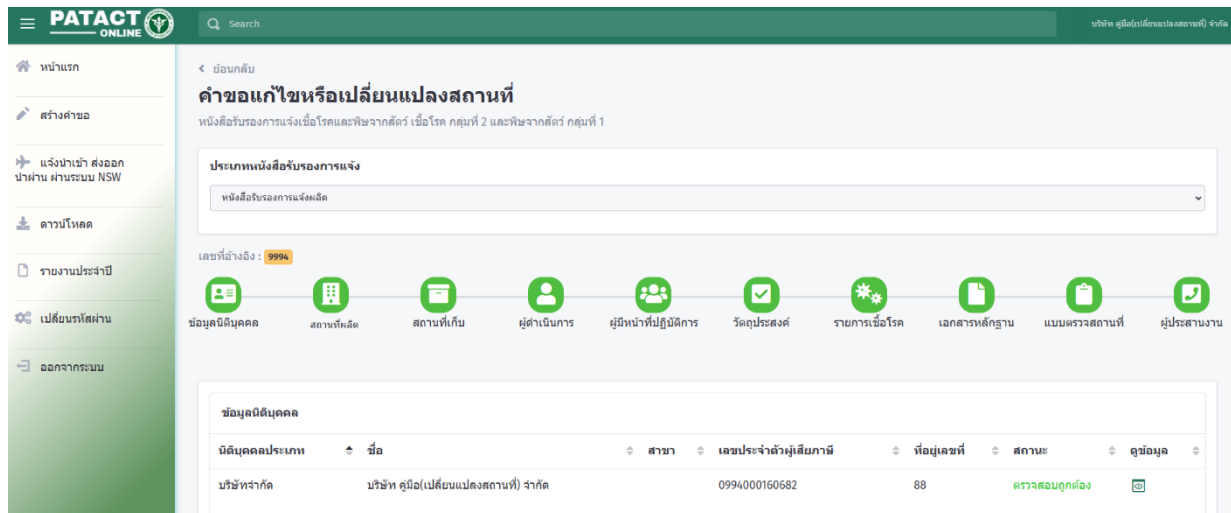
PATACT ONLINE

Search

บริษัท คู่มือ(เปลี่ยนแปลงสถานที่) จำกัด

หน้าแรก

สร้างคำขอ

แจ้งนำเข้า ส่งออก นำผ่าน ผ่านระบบ NSW

ดาวน์โหลด

รายงานประจำปี

เปลี่ยนรหัสผ่าน

ออกจากระบบ

‹ ย้อนกลับ

คำขอแก้ไขหรือเปลี่ยนแปลงสถานที่

หนังสือรับรองการแจ้งเชื้อโรคและพิษจากสัตว์ เชื้อโรค กลุ่มที่ 2 และพิษจากสัตว์ กลุ่มที่ 1

ประเภทหนังสือรับรองการแจ้ง

หนังสือรับรองการแจ้งผลิต

เลขที่อ้างอิง : 9994

ข้อมูลนิติบุคคล

สถานที่ผลิต

สถานที่เก็บ

ผู้ดำเนินการ

ผู้มีหน้าที่ปฏิบัติการ

วัตถุประสงค์

รายการเชื้อโรค

เอกสารหลักฐาน

แบบตรวจสถานที่

ผู้ประสานงาน

ข้อมูลนิติบุคคล

| นิติบุคคลประเภท | ชื่อ | สาขา | เลขประจำตัวผู้เสียภาษี | ที่อยู่เลขที่ | สถานะ | ดูข้อมูล |
|---|---|---|---|---|---|---|
| บริษัทจำกัด | บริษัท คู่มือ(เปลี่ยนแปลงสถานที่) จำกัด | | 0994000160682 | 88 | ตรวจสอบถูกต้อง | |